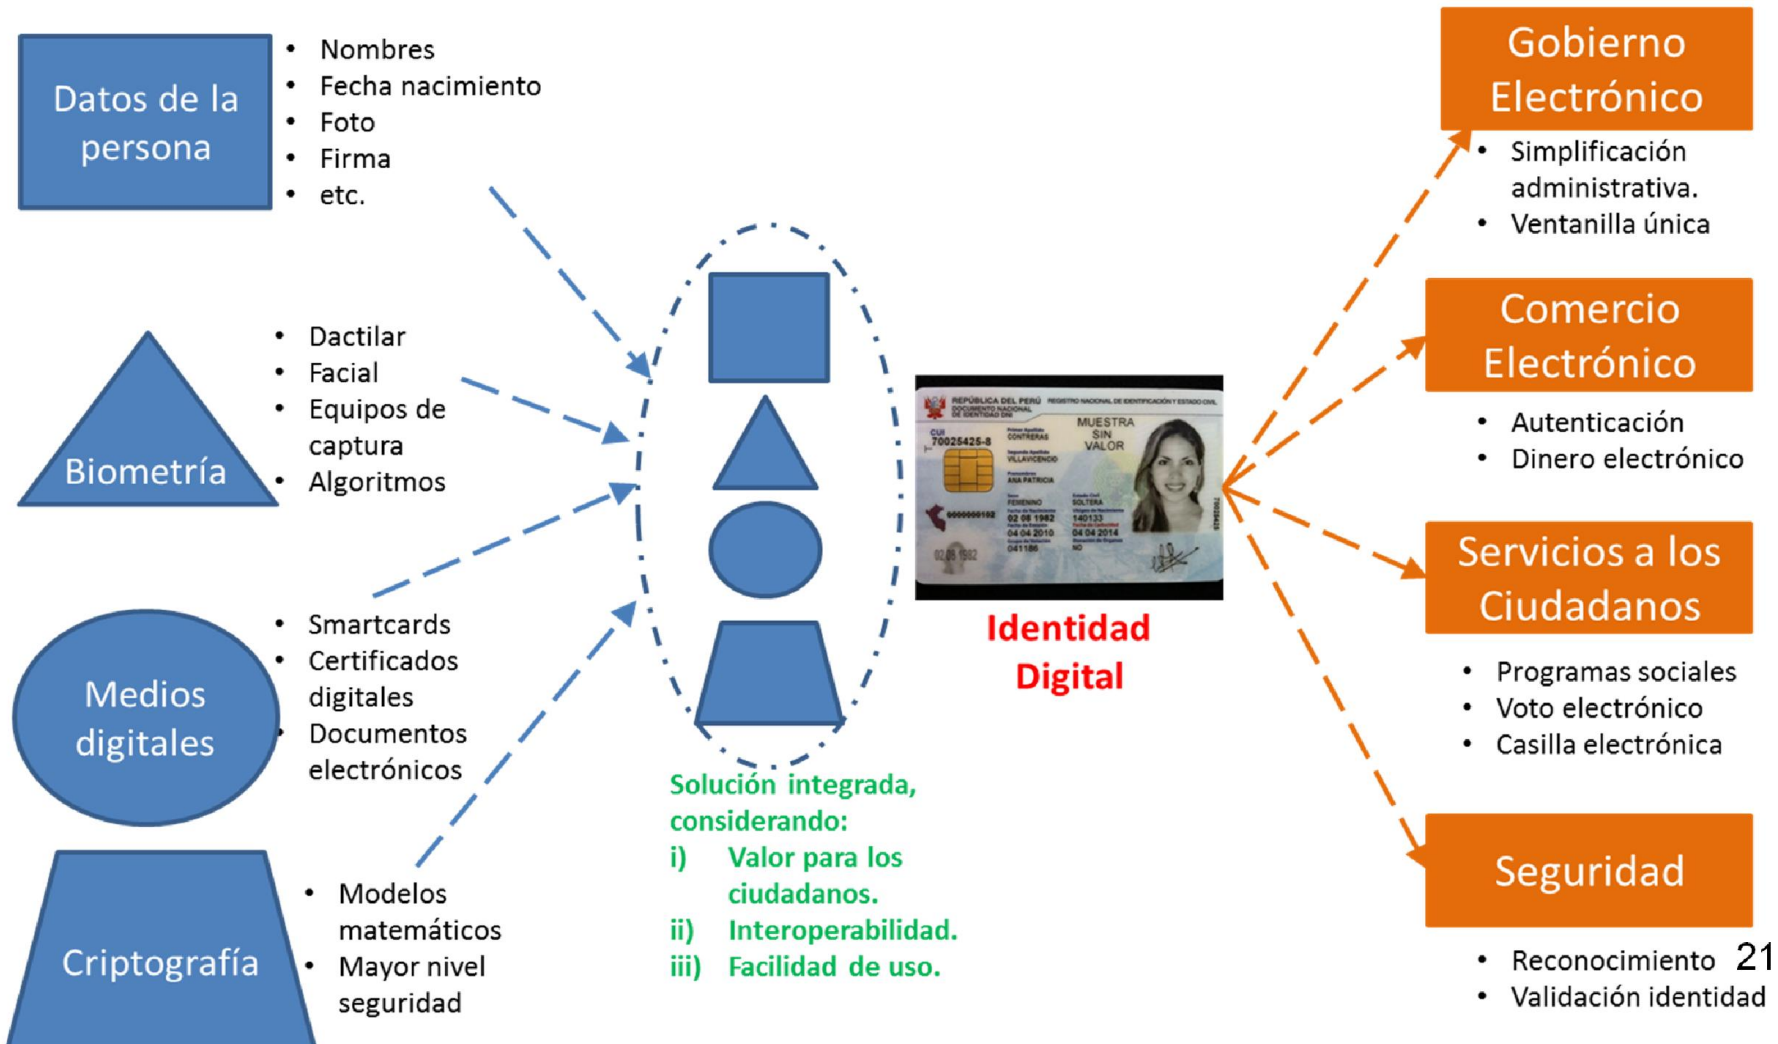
Datos de la persona

- Nombres
- Fecha nacimiento
- Foto
- Firma
- etc.

Biometría

- Dactilar
- Facial
- Equipos de captura
- Algoritmos

Medios digitales

- Smartcards
- Certificados digitales
- Documentos electrónicos

Criptografía

- Modelos matemáticos
- Mayor nivel seguridad

REPÚBLICA DEL PERÚ REGISTRO NACIONAL DE IDENTIFICACIÓN Y ESTADO CIVIL
DOCUMENTO NACIONAL DE IDENTIDAD DNI
CUI 70025425-8
CONTRERAS
VILLAVICENCIO
ANA PATRICIA
MUESTRA SIN VALOR
FEMENINO
SOLTERA
02 08 1982
140133
04 04 2010
04 04 2014
041186
NO
02 08 1982

Identidad Digital

Solución integrada, considerando:
i) Valor para los ciudadanos.
ii) Interoperabilidad.
iii) Facilidad de uso.

Gobierno Electrónico

- Simplificación administrativa.
- Ventanilla única

Comercio Electrónico

- Autenticación
- Dinero electrónico

Servicios a los Ciudadanos

- Programas sociales
- Voto electrónico
- Casilla electrónica

Seguridad

- Reconocimiento
- Validación identidad

21